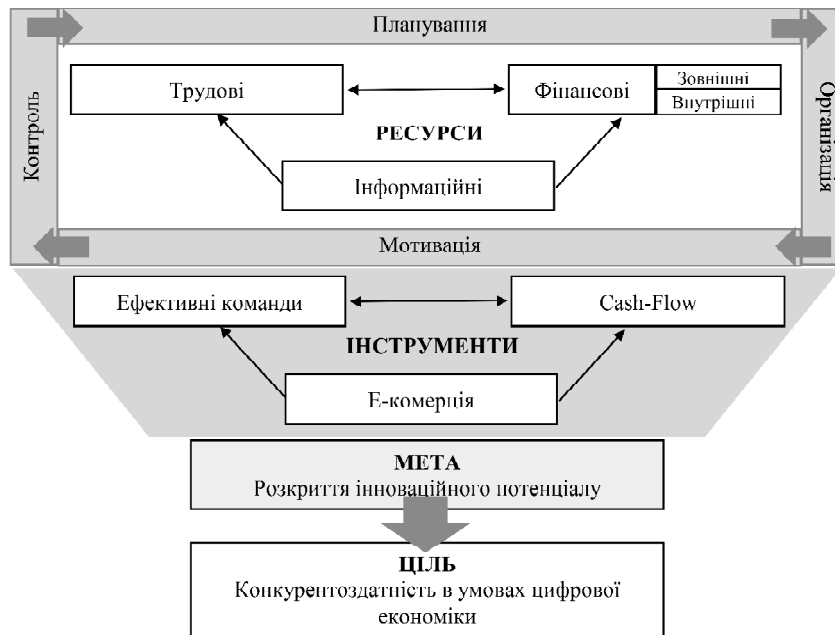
Планування

Контроль

Організація

Трудові

Фінансові

Зовнішні

Внутрішні

РЕСУРСИ

Інформаційні

Мотивація

Ефективні команди

Cash-Flow

ІНСТРУМЕНТИ

Е-комерція

МЕТА
Розкриття інноваційного потенціалу

ЦІЛЬ
Конкурентоздатність в умовах цифрової економіки